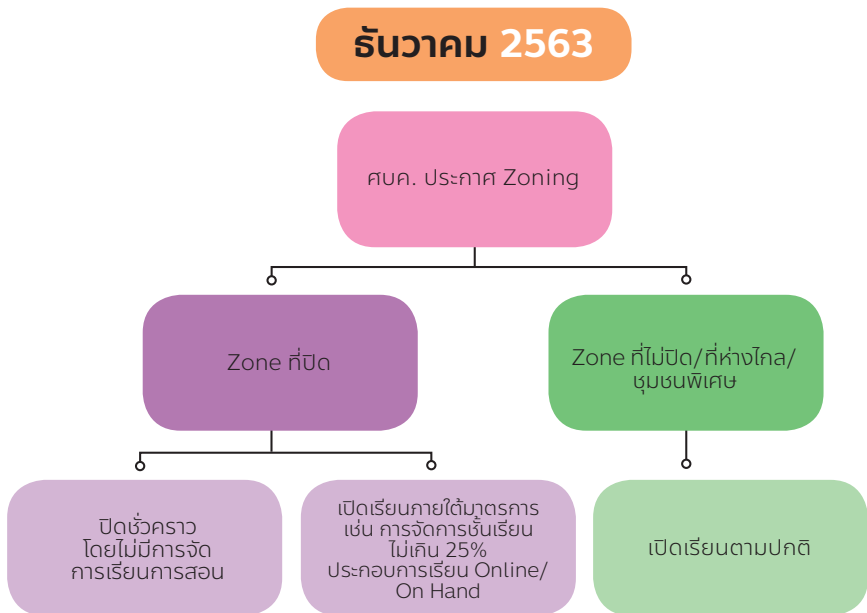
ธันวาคม 2563

ศบค. ประกาศ Zoning

Zone ที่ปิด

Zone ที่ไม่ปิด/ที่ห่างไกล/ชุมชนพิเศษ

ปิดชั่วคราว โดยไม่มีการจัดการเรียนการสอน

เปิดเรียนภายใต้มาตรการ เช่น การจัดการชั้นเรียน ไม่เกิน 25% ประกอบการเรียน Online/ On Hand

เปิดเรียนตามปกติ